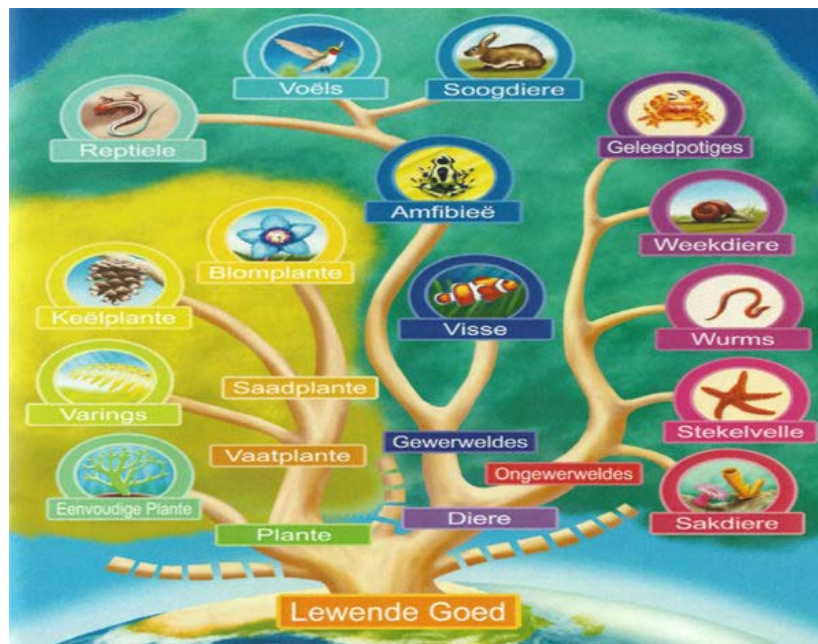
Voëls
Soogdiere
Reptiele
Geleedpotiges
Amfibieë
Blomplante
Weekdiere
Keëlplante
Visse
Wurms
Saadplante
Varings
Stekelvelle
Gewerweldes
Vaatplante
Ongewerweldes
Eenvoudige Plante
Diere
Sakdiere
Plante
Lewende Goed